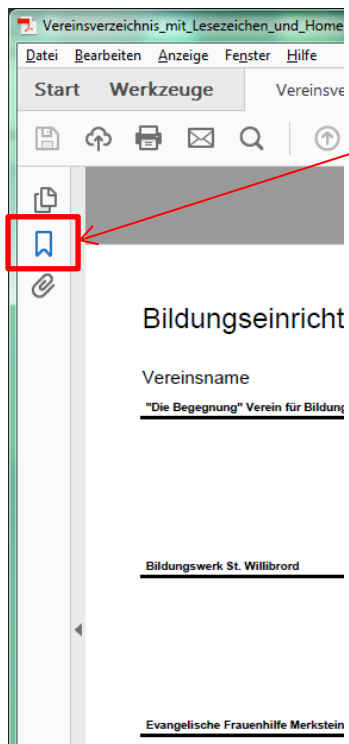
Vereinsverzeichnis_mit_Lesezeichen_und_Home

Datei Bearbeiten Anzeige Fenster Hilfe

Start Werkzeuge Vereinsv

Bildungseinricht

Vereinsname

"Die Begegnung" Verein für Bildung

Bildungswerk St. Willibrord

Evangelische Frauenhilfe Merkstein